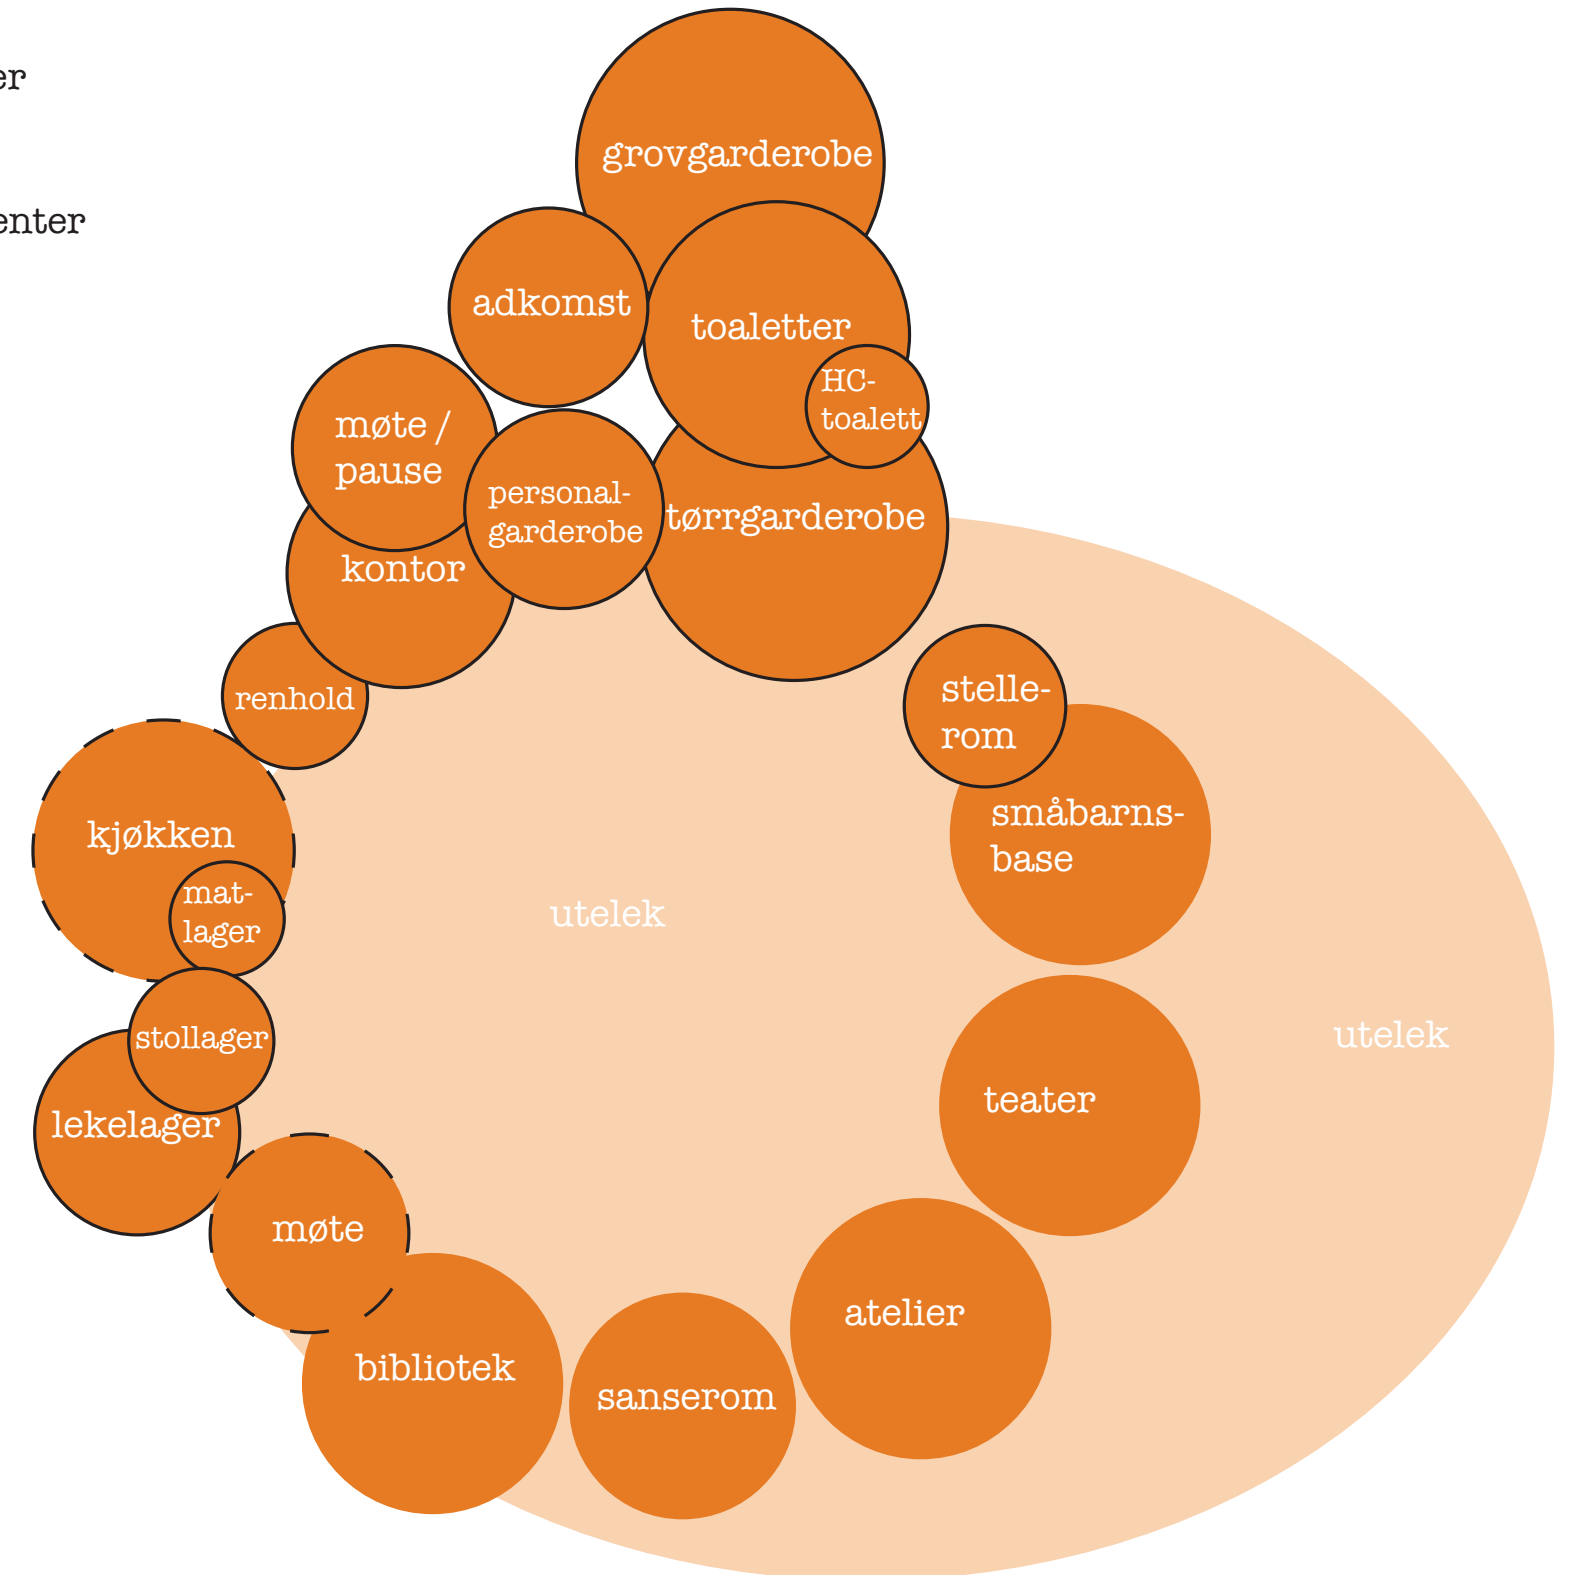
er

enter

grovgarderobe

adkomst

toaletter

HC-toalett

møte / pause

personal-garderobe

tørrgarderobe

kontor

renhold

stelle-rom

småbarns-base

kjøkken

mat-lager

utelek

stollager

lekelager

teater

utelek

møte

atelier

bibliotek

sanserom